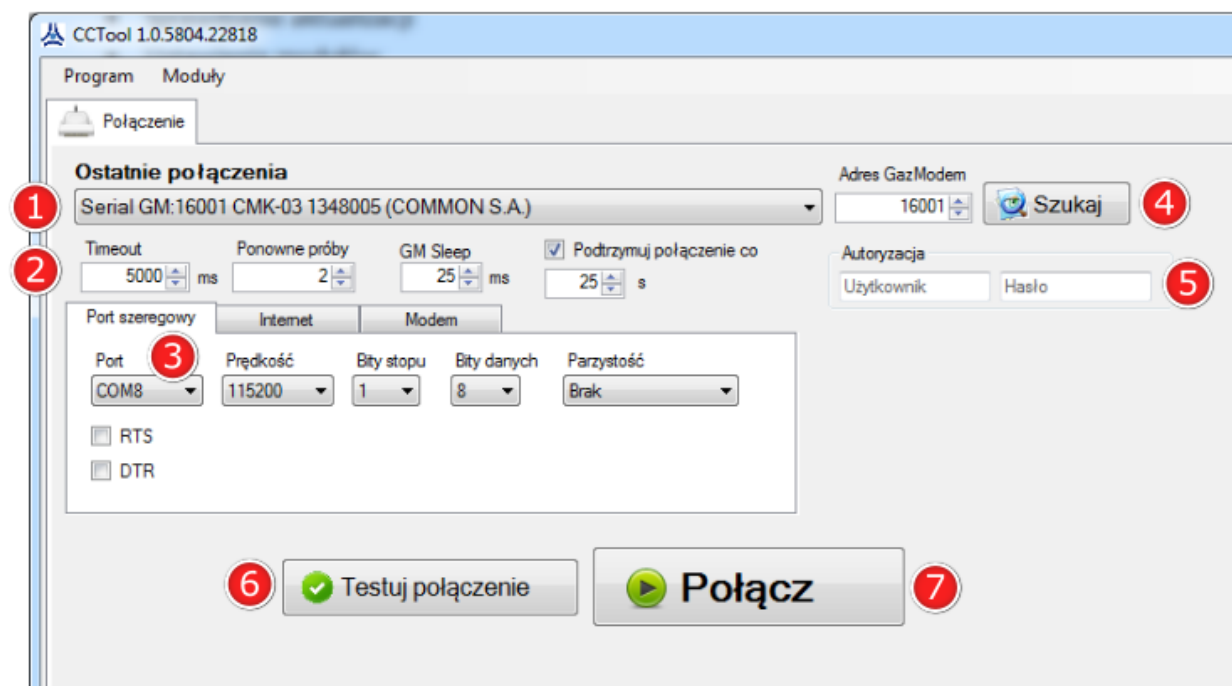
CCTool 1.0.5804.22818

Program Moduły

Połączenie

Ostatnie połączenia

1 Serial GM:16001 CMK-03 1348005 (COMMON S.A.)

Adres GazModem
16001
Szukaj 4

2 Timeout
5000 ms

Ponowne próby
2

GM Sleep
25 ms

Podtrzymuj połączenie co
25 s

Autoryzacja
Użytkownik
Hasło 5

Port szeregowy
Internet
Modem

Port 3
COM8

Prędkość
115200

Bity stopu
1

Bity danych
8

Parzystość
Brak

RTS
DTR

6 Testuj połączenie

Połącz 7